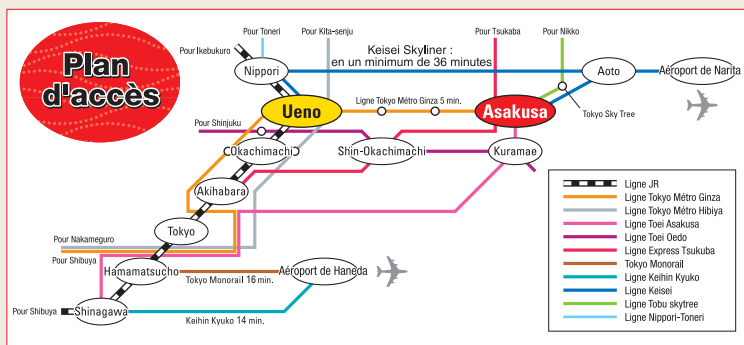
Plan d'accès

Pour Toneri
Pour Kita-senju
Pour Tsukaba
Pour Nikko
Pour Ikebukuro
Nippori
Keisei Skyliner : en un minimum de 36 minutes
Aoto
Aéroport de Narita
Ueno
Ligne Tokyo Métro Ginza 5 min.
Asakusa
Tokyo Sky Tree
Pour Shinjuku
Okachimachi
Shin-Okachimachi
Kuramae
Akihabara
Tokyo
Pour Nakameguro
Pour Shibuya
Hamamatsucho
Aéroport de Haneda
Tokyo Monorail 16 min.
Pour Shibuya
Shinagawa
Keihin Kyuko 14 min.

Ligne JR
Ligne Tokyo Métro Ginza
Ligne Tokyo Métro Hibiya
Ligne Toei Asakusa
Ligne Toei Oedo
Ligne Express Tsukuba
Tokyo Monorail
Ligne Keihin Kyuko
Ligne Keisei
Ligne Tobu skytree
Ligne Nippori-Toneri